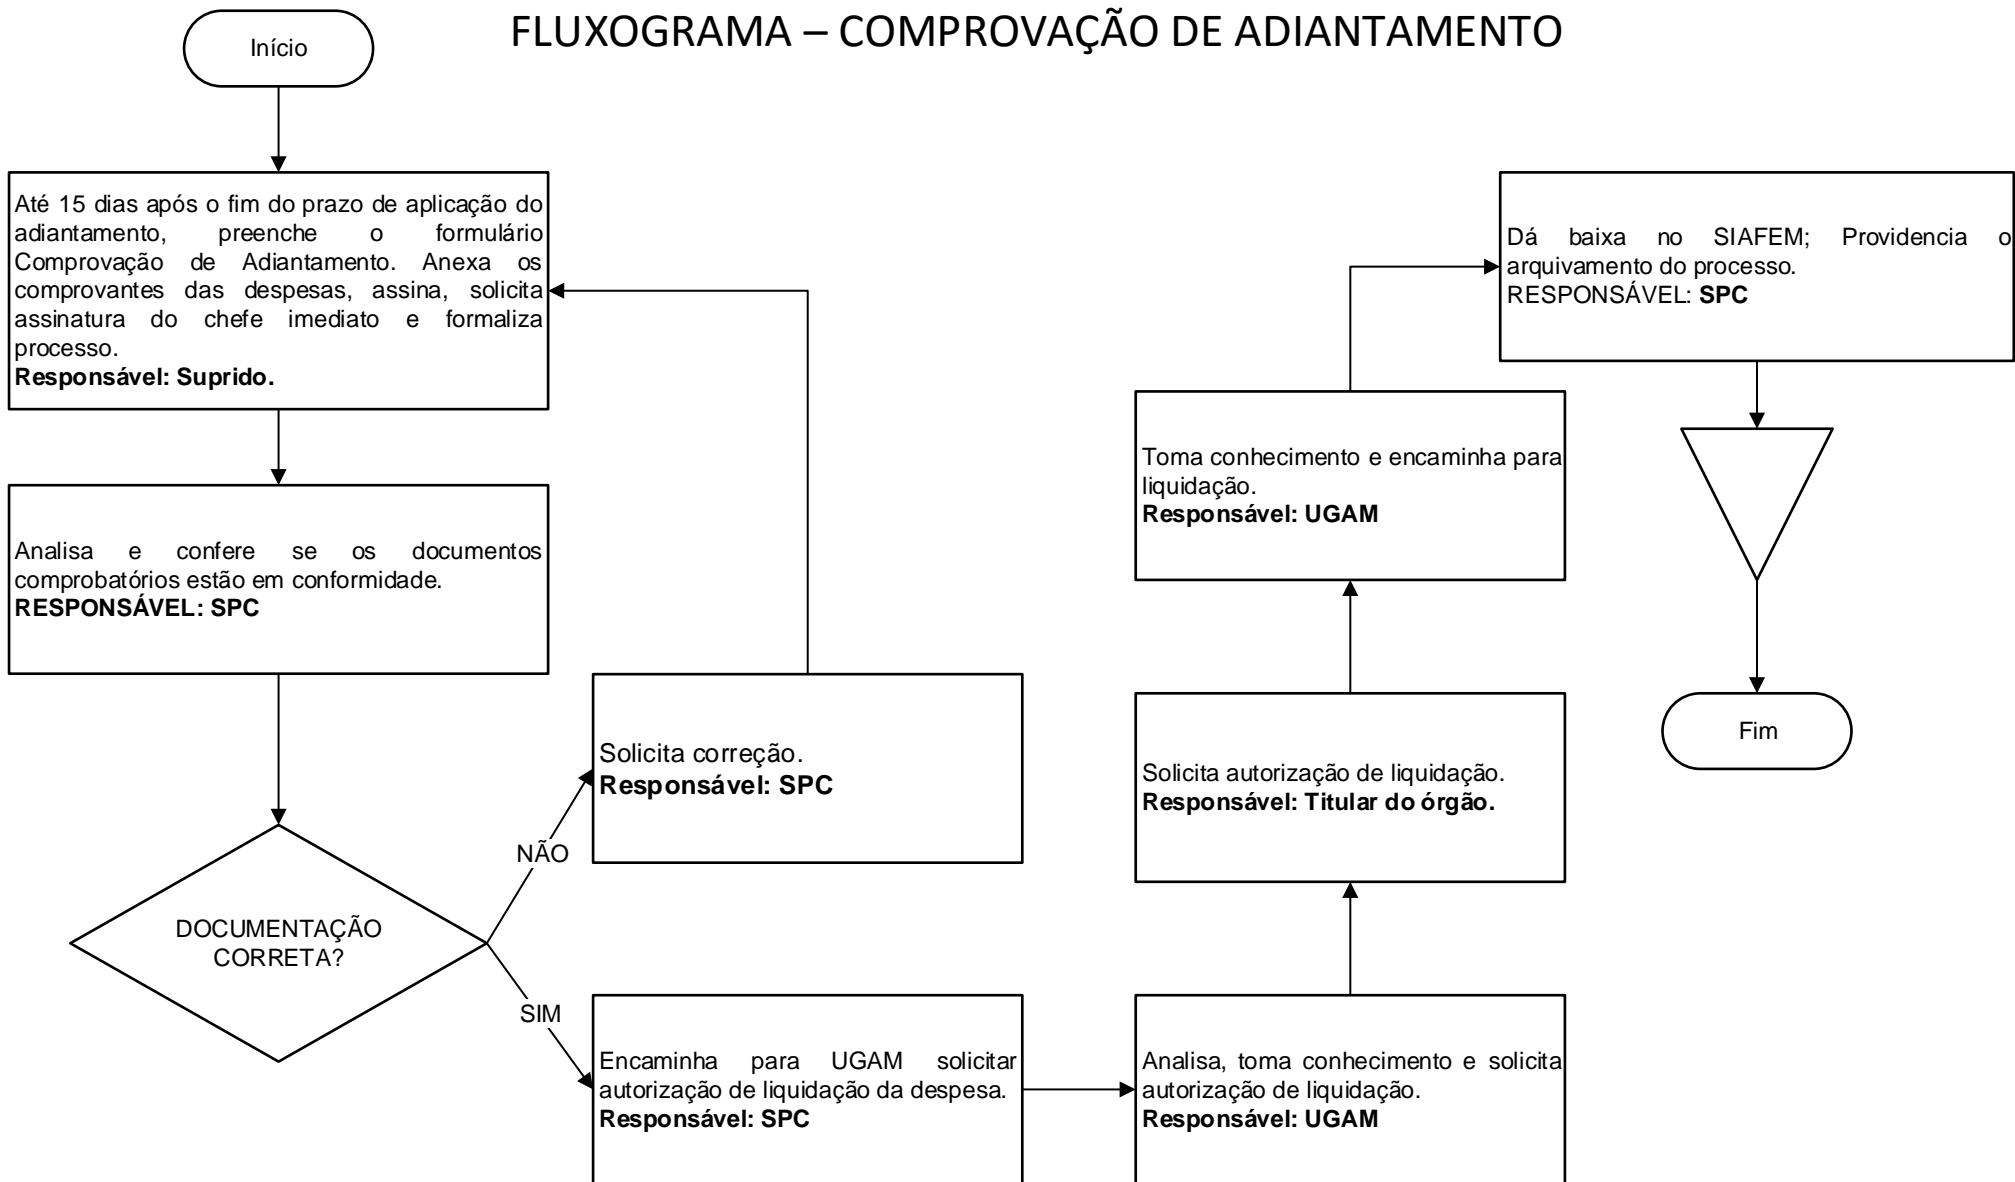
Início

FLUXOGRAMA – COMPROVAÇÃO DE ADIANTAMENTO

Até 15 dias após o fim do prazo de aplicação do adiantamento, preenche o formulário Comprovação de Adiantamento. Anexa os comprovantes das despesas, assina, solicita assinatura do chefe imediato e formaliza processo.
**Responsável: Suprido.**

Analisa e confere se os documentos comprobatórios estão em conformidade.
**RESPONSÁVEL: SPC**

DOCUMENTAÇÃO CORRETA?

NÃO

Solicita correção.
**Responsável: SPC**

SIM

Encaminha para UGAM solicitar autorização de liquidação da despesa.
**Responsável: SPC**

Analisa, toma conhecimento e solicita autorização de liquidação.
**Responsável: UGAM**

Solicita autorização de liquidação.
**Responsável: Titular do órgão.**

Toma conhecimento e encaminha para liquidação.
**Responsável: UGAM**

Dá baixa no SIAFEM; Providencia o arquivamento do processo.
RESPONSÁVEL: **SPC**

Fim